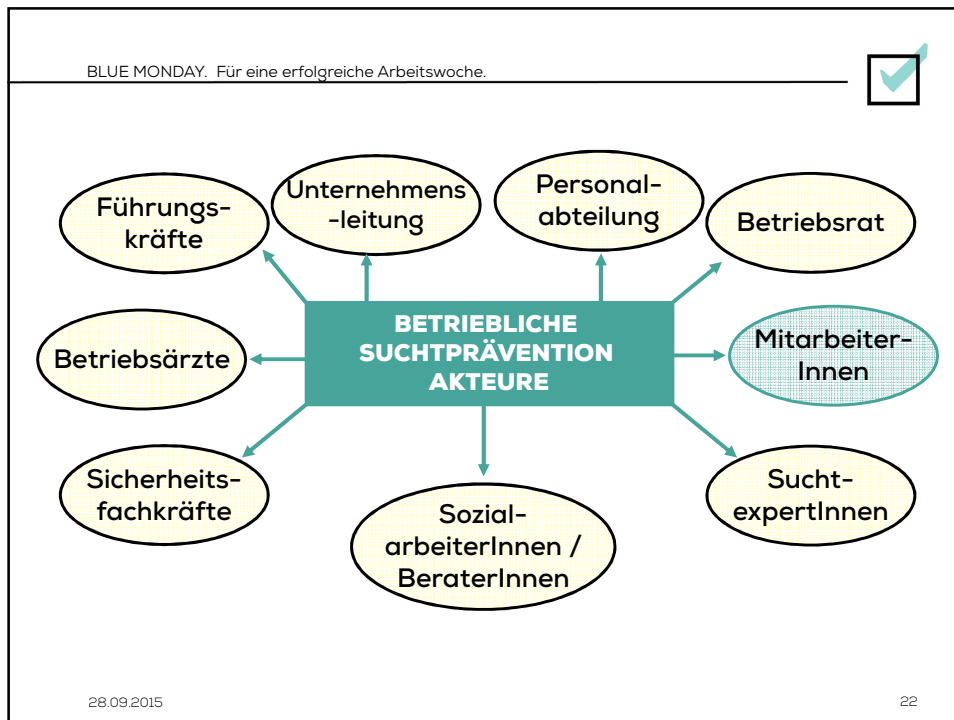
BLUE MONDAY. Für eine erfolgreiche Arbeitswoche.

BETRIEBLICHE SUCHTPRÄVENTION AKTEURE

Führungskräfte

Unternehmens-leitung

Personalabteilung

Betriebsrat

Betriebsärzte

MitarbeiterInnen

Sicherheitsfachkräfte

SozialarbeiterInnen / BeraterInnen

SuchtexpertInnen

28.09.2015

22